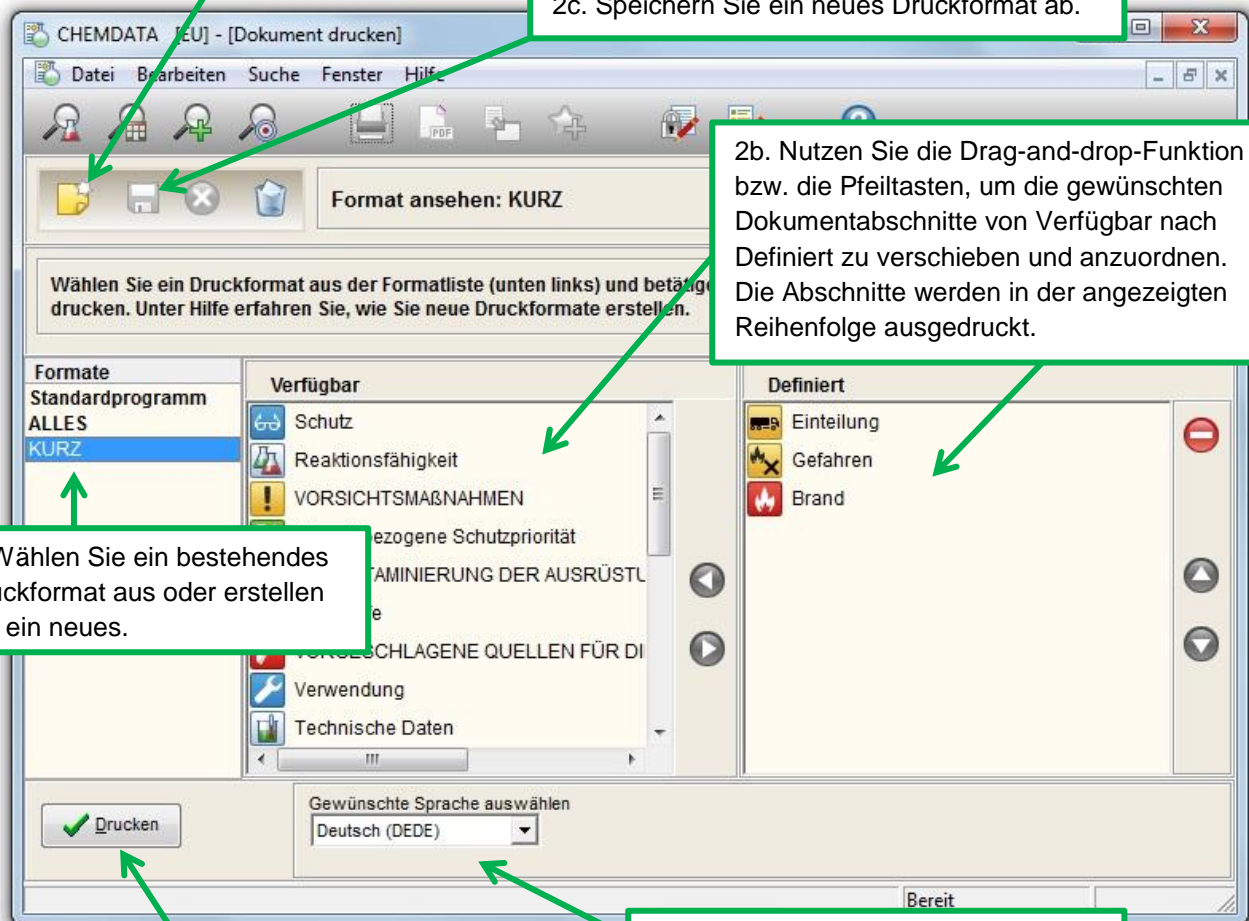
2c. Speichern Sie ein neues Druckformat ab.

CHEMDATA [EU] - [Dokument drucken]

Datei Bearbeiten Suche Fenster Hilfe

Format ansehen: KURZ

2b. Nutzen Sie die Drag-and-drop-Funktion bzw. die Pfeiltasten, um die gewünschten Dokumentabschnitte von Verfügbar nach Definiert zu verschieben und anzuordnen. Die Abschnitte werden in der angezeigten Reihenfolge ausgedruckt.

Wählen Sie ein Druckformat aus der Formatliste (unten links) und betätige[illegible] drucken. Unter Hilfe erfahren Sie, wie Sie neue Druckformate erstellen.

Formate
Standardprogramm
ALLES
KURZ

Verfügbar
Schutz
Reaktionsfähigkeit
VORSICHTSMAßNAHMEN
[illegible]bezogene Schutzpriorität
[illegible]TAMINIERUNG DER AUSRÜSTU
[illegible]e
VORGESCHLAGENE QUELLEN FÜR DI
Verwendung
Technische Daten

Definiert
Einteilung
Gefahren
Brand

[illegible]Wählen Sie ein bestehendes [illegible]ckformat aus oder erstellen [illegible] ein neues.

Drucken

Gewünschte Sprache auswählen
Deutsch (DEDE)

Bereit